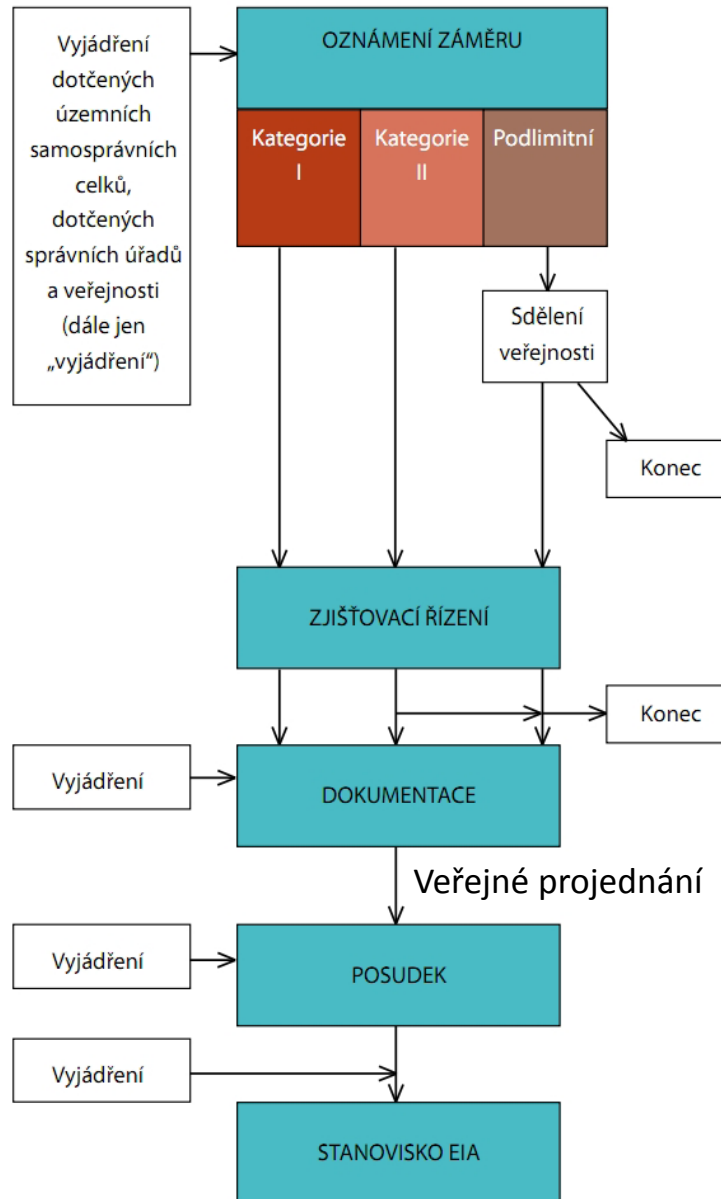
Vyjádření dotčených územních samosprávních celků, dotčených správních úřadů a veřejnosti (dále jen „vyjádření“)

OZNÁMENÍ ZÁMĚRU

Kategorie I

Kategorie II

Podlimitní

Sdělení veřejnosti

Konec

ZJIŠŤOVACÍ ŘÍZENÍ

Konec

Vyjádření

DOKUMENTACE

Veřejné projednání

Vyjádření

POSUDEK

Vyjádření

STANOVISKO EIA